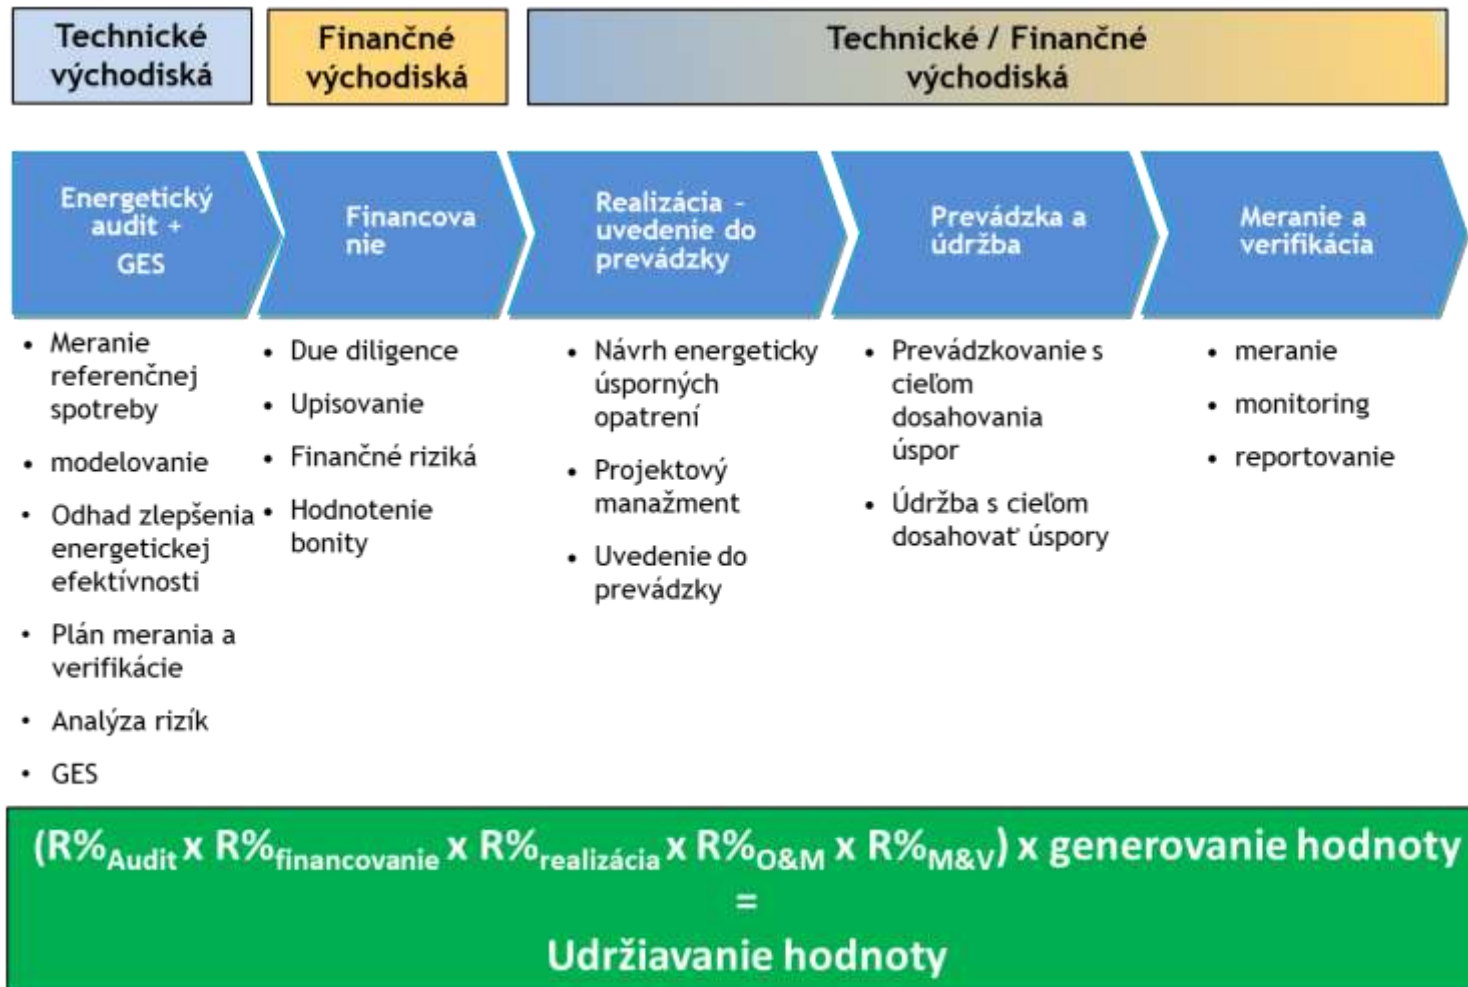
Technické východiská

Finančné východiská

Technické / Finančné východiská

Energetický audit + GES

Financovanie

Realizácia - uvedenie do prevádzky

Prevádzka a údržba

Meranie a verifikácia

• Meranie referenčnej spotreby
• modelovanie
• Odhad zlepšenia energetickej efektívnosti
• Plán merania a verifikácie
• Analýza rizík
• GES

• Due diligence
• Upisovanie
• Finančné riziká
• Hodnotenie bonity

• Návrh energeticky úsporných opatrení
• Projektový manažment
• Uvedenie do prevádzky

• Prevádzkovanie s cieľom dosahovania úspor
• Údržba s cieľom dosahovať úspory

• meranie
• monitoring
• reportovanie

$(R\%_{Audit} \times R\%_{financovanie} \times R\%_{realizácia} \times R\%_{O\&M} \times R\%_{M\&V})$ x generovanie hodnoty

=

Udržiavanie hodnoty